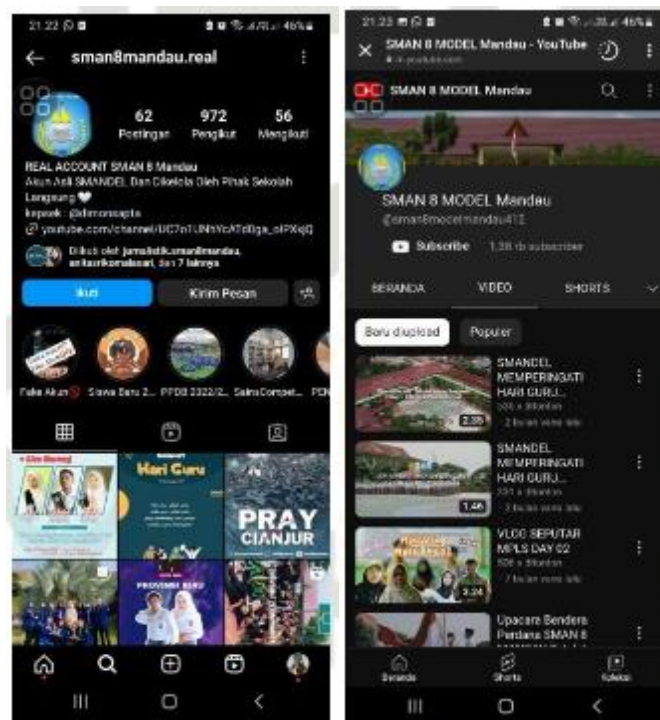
21.22

46%

sman8mandau.real

62 Postingan
972 Pengikut
56 Mengikuti

REAL ACCOUNT SMAN 8 Mandau
Akun Asli SMANDEL Dan Dikelola Oleh Pihak Sekolah Langsung 🤍
kepsek : @dimonsapta
youtube.com/channel/UC7n1UNhYcATo0ga_olPXqQ

Diikuti oleh jurnalistik.sman8mandau, anitasrikomalasari, dan 7 lainnya

Ikuti
Kirim Pesan

Fake Akun
Siswa Baru 2...
PPDB 2022/2...
Sains Compet...
PCN

PRAY CIANJUR
Hari Guru

21.23

46%

SMAN 8 MODEL Mandau - YouTube
m.youtube.com

SMAN 8 MODEL Mandau

SMAN 8 MODEL Mandau
@sman8modelmandau412
Subscribe
1,38 rb subscriber

BERANDA
VIDEO
SHORTS

Baru diupload
Populer

SMANDEL MEMPERINGATI HARI GURU...
304 x ditonton
2 bulan yang lalu
2.35

SMANDEL MEMPERINGATI HARI GURU...
131 x ditonton
3 bulan yang lalu
1.46

VLOG SEPUTAR MPLS DAY 02
506 x ditonton
7 bulan yang lalu
3.24

Upacara Bendera Perdana SMAN 8

Beranda
Shorts
Koleksi